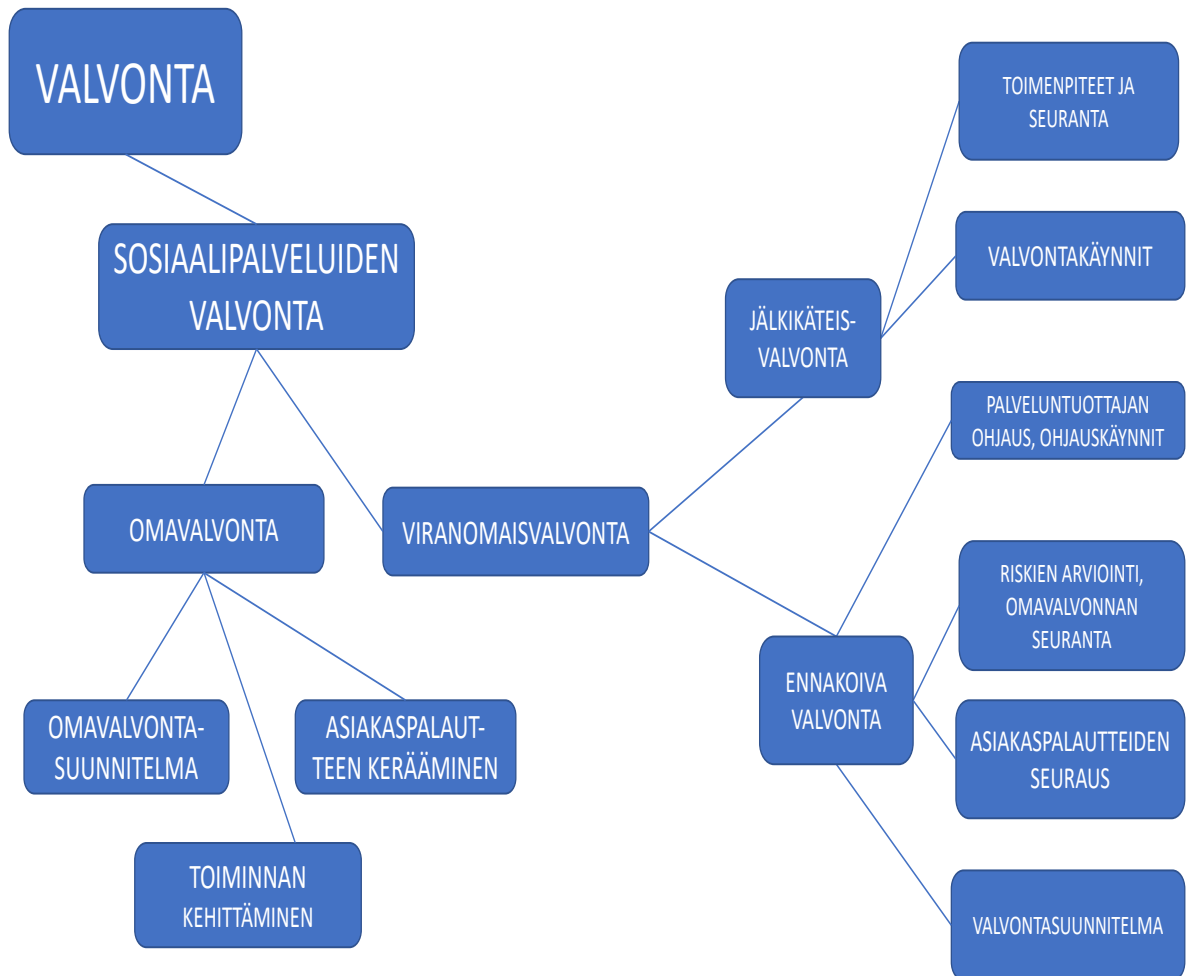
VALVONTA

SOSIAALIPALVELUIDEN VALVONTA

OMAVALVONTA

VIRANOMAISVALVONTA

OMAVALVONTA-SUUNNITELMA

ASIAKASPALAUTTEEN KERÄÄMINEN

TOIMINNAN KEHITTÄMINEN

JÄLKIKÄTEIS-VALVONTA

TOIMENPITEET JA SEURANTA

VALVONTAKÄYNNIT

ENNAKOIVA VALVONTA

PALVELUNTUOTTAJAN OHJAUS, OHJAUSKÄYNNIT

RISKIEN ARVIOINTI, OMAVALVONNAN SEURANTA

ASIAKASPALAUTTEIDEN SEURAUS

VALVONTASUUNNITELMA